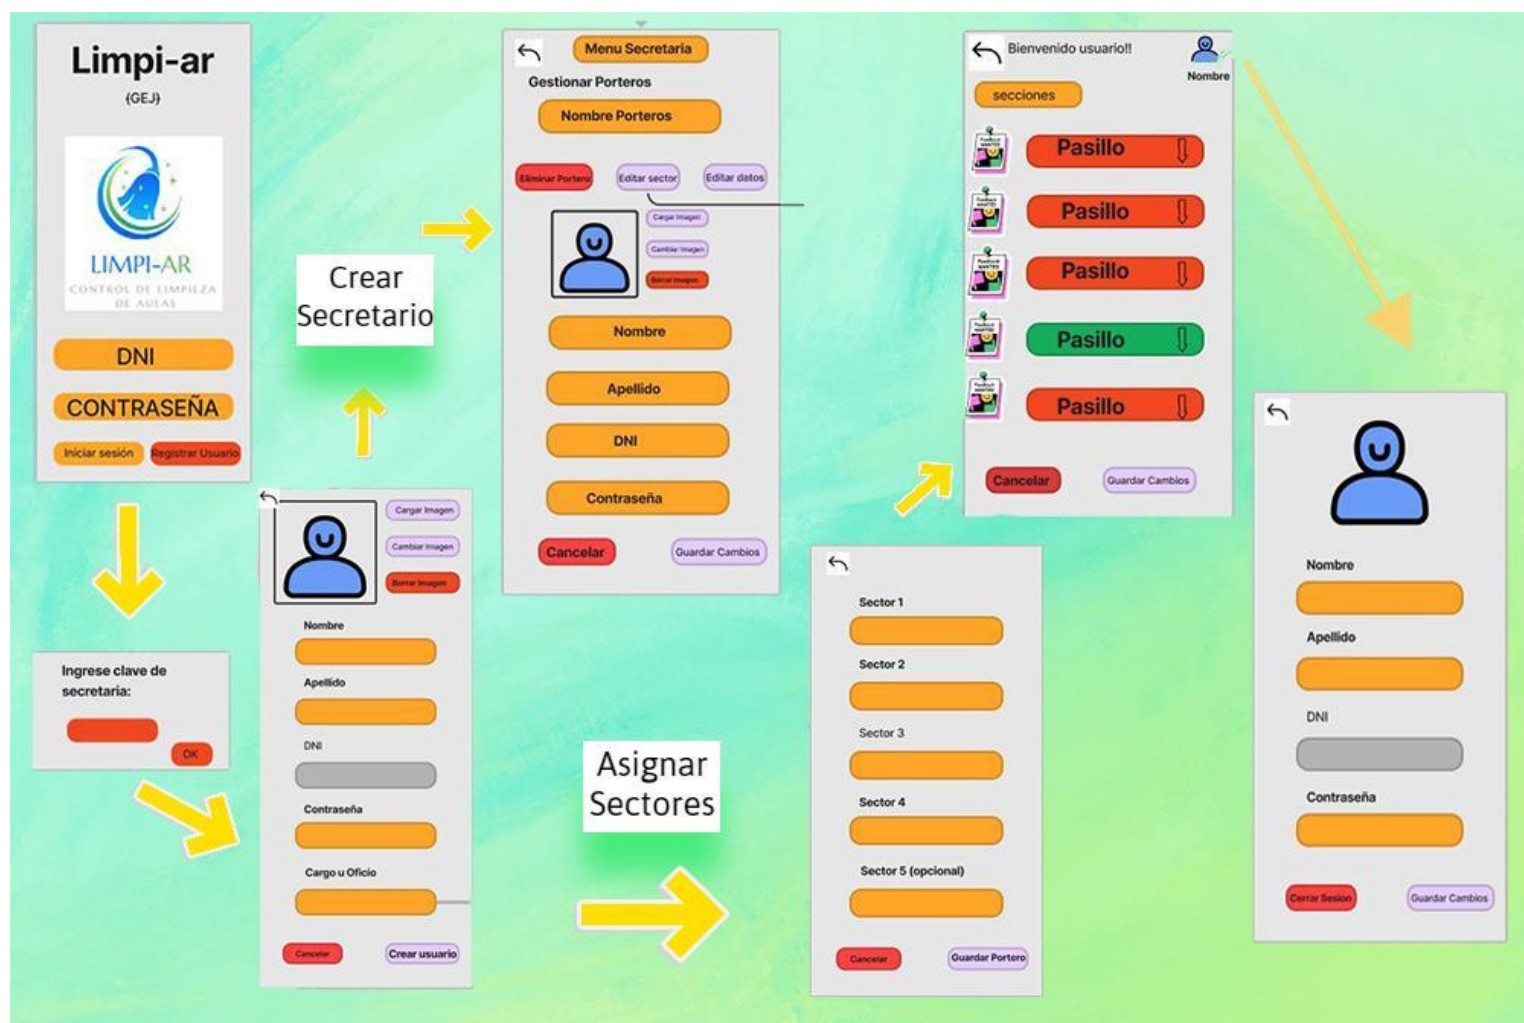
Limpi-ar
(GEJ)

LIMPI-AR
CONTROL DE LIMPIEZA DE AULAS

DNI
CONTRASEÑA
Iniciar sesión
Registrar Usuario

Ingrese clave de secretaria:
OK

Crear Secretario

Cargar Imagen
Cambiar Imagen
Borrar Imagen
Nombre
Apellido
DNI
Contraseña
Cargo u Oficio
Cancelar
Crear usuario

Menu Secretaria
Gestionar Porteros
Nombre Porteros
Eliminar Portero
Editar sector
Editar datos
Cargar Imagen
Cambiar Imagen
Borrar Imagen
Nombre
Apellido
DNI
Contraseña
Cancelar
Guardar Cambios

Asignar Sectores

Sector 1
Sector 2
Sector 3
Sector 4
Sector 5 (opcional)
Cancelar
Guardar Portero

Bienvenido usuario!!
Nombre
secciones
Pasillo
Pasillo
Pasillo
Pasillo
Pasillo
Cancelar
Guardar Cambios

Nombre
Apellido
DNI
Contraseña
Cerrar Sesion
Guardar Cambios